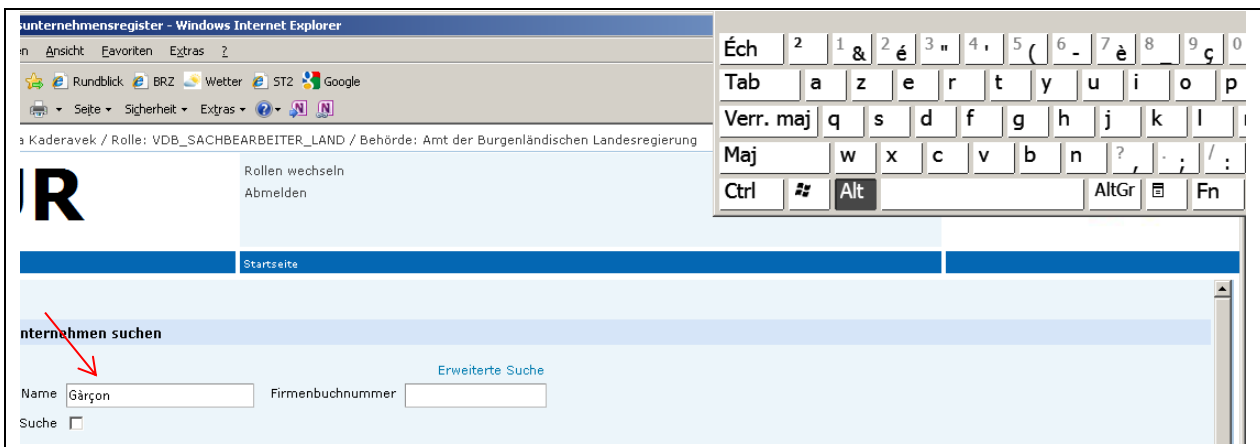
sunternehmensregister - Windows Internet Explorer

n Ansicht Favoriten Extras ?

Rundblick BRZ Wetter ST2 Google

Seite Sicherheit Extras

a Kaderavek / Rolle: VDB_SACHBEARBEITER_LAND / Behörde: Amt der Burgenländischen Landesregierung

UR

Rollen wechseln

Abmelden

Startseite

nternehmen suchen

Erweiterte Suche

Name Gàrçon

Firmenbuchnummer

Suche

| Éch | ² | 1 & | 2 é | 3 " | 4 ' | 5 ( | 6 - | 7 è | 8 _ | 9 ç | 0 |
|---|---|---|---|---|---|---|---|---|---|---|---|
| Tab | a | z | e | r | t | y | u | i | o | p | |
| Verr. maj | q | s | d | f | g | h | j | k | l | | |
| Maj | w | x | c | v | b | n | ? , | . ; | / : | | |
| Ctrl | | Alt | | AltGr | | Fn | | | | | |